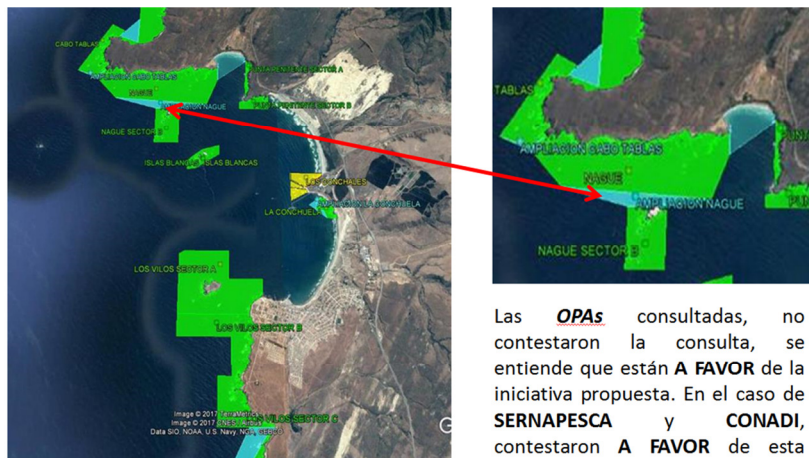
CABO TABLAS
AMPLIACION CABO TABLAS
PUNTA CHUNGUNGO SECTOR A
NAGUE
AMPLIACION NAGUE
PUNTA CHUNGUNGO SECTOR B
NAGUE SECTOR B
ISLAS BLANCAS ISLAS BLANCAS
LAS CONCHUELAS
AMPLIACION LA CONCHUELA
LA CONCHUELA
LOS VILOS SECTOR A
LOS VILOS SECTOR B
LOS VILOS SECTOR C
Image © 2017 TerraMetrics
Image © 2017 CNES / Airbus
Data SIO, NOAA, U.S. Navy, NGA, GEBCO
G

TABLAS
AMPLIACION CABO TABLAS
NAGUE
AMPLIACION NAGUE
NAGUE SECTOR B

Las *OPAs* consultadas, no contestaron la consulta, se entiende que están **A FAVOR** de la iniciativa propuesta. En el caso de **SERNAPESCA** y **CONADI**, contestaron **A FAVOR** de esta